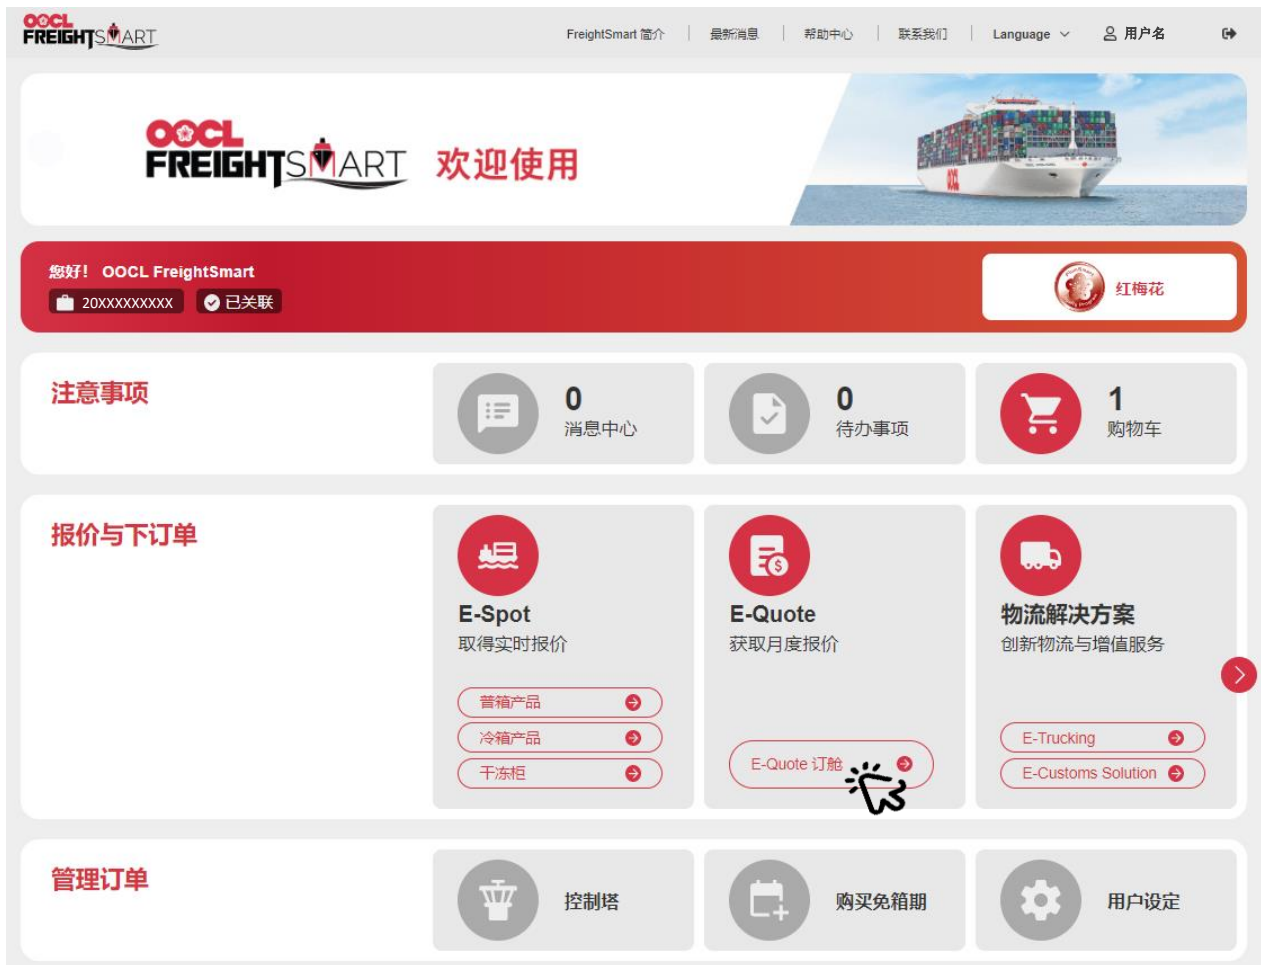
OOCL FREIGHTSMART

FreightSmart 簡介 | 最新消息 | 帮助中心 | 联系我们 | Language | 用户名

OOCL FREIGHTSMART 欢迎使用

您好！ OOCL FreightSmart
20XXXXXXXXX 已关联

红梅花

注意事项

0
消息中心

0
待办事项

1
购物车

报价与下订单

E-Spot
取得实时报价
普箱产品
冷箱产品
干冻柜

E-Quote
获取月度报价
E-Quote 订舱

物流解决方案
创新物流与增值服务
E-Trucking
E-Customs Solution

管理订单

控制塔

购买免箱期

用户设定